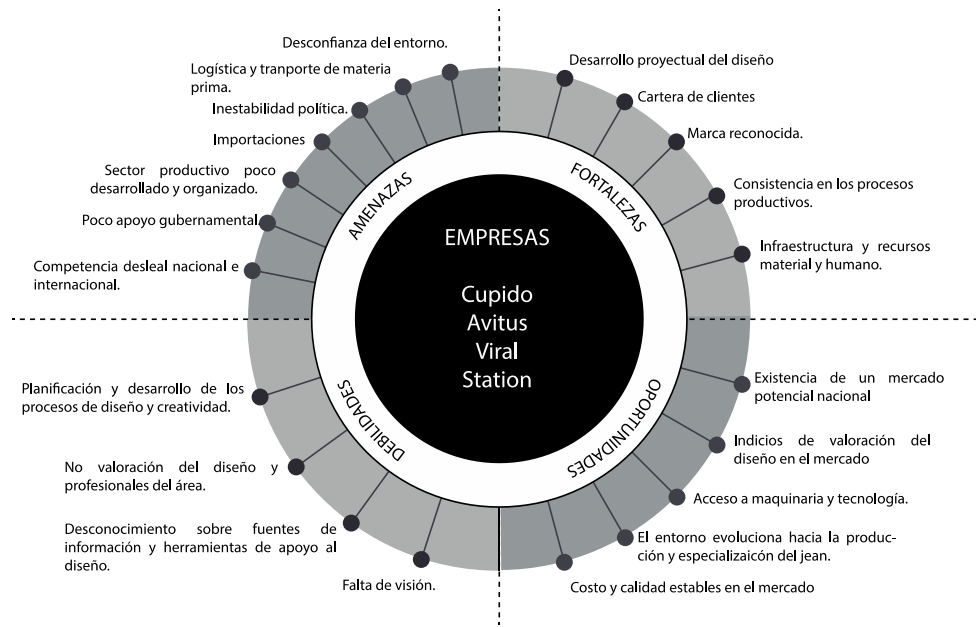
EMPRESAS

Cupido
Avitus
Viral
Station

AMENAZAS

Desconfianza del entorno.

Logística y tranporte de materia prima.

Inestabilidad política.

Importaciones

Sector productivo poco desarrollado y organizado.

Poco apoyo gubernamental

Competencia desleal nacional e internacional.

FORTALEZAS

Desarrollo proyectual del diseño

Cartera de clientes

Marca reconocida.

Consistencia en los procesos productivos.

Infraestructura y recursos material y humano.

DEBILIDADES

Planificación y desarrollo de los procesos de diseño y creatividad.

No valoración del diseño y profesionales del área.

Desconocimiento sobre fuentes de información y herramientas de apoyo al diseño.

Falta de visión.

OPORTUNIDADES

Existencia de un mercado potencial nacional

Indicios de valoración del diseño en el mercado

Acceso a maquinaria y tecnología.

El entorno evoluciona hacia la producción y especializaicón del jean.

Costo y calidad estables en el mercado